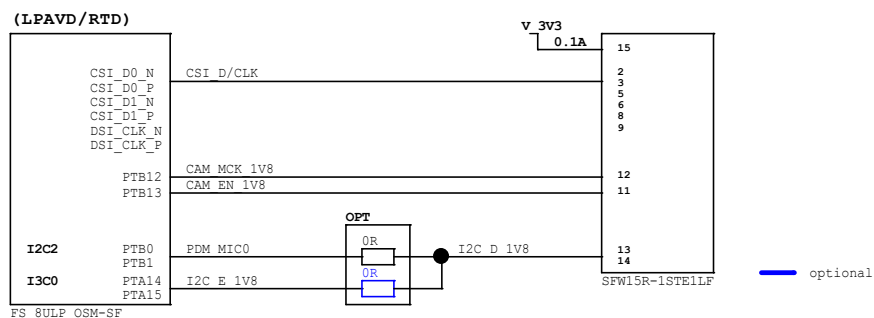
(LPAVD/RTD)

V_3V3
0.1A
15

CSI_D0_N
CSI_D0_P
CSI_D1_N
CSI_D1_P
DSI_CLK_N
DSI_CLK_P
CSI_D/CLK
2
3
5
6
8
9

PTB12
PTB13
CAM_MCK_1V8
CAM_EN_1V8
12
11

OPT
I2C2
PTB0
PTB1
PDM_MIC0
0R
I2C_D_1V8
13
14
I3C0
PTA14
PTA15
I2C_E_1V8
0R
SFW15R-1STE1LF
optional

FS_8ULP_OSM-SF